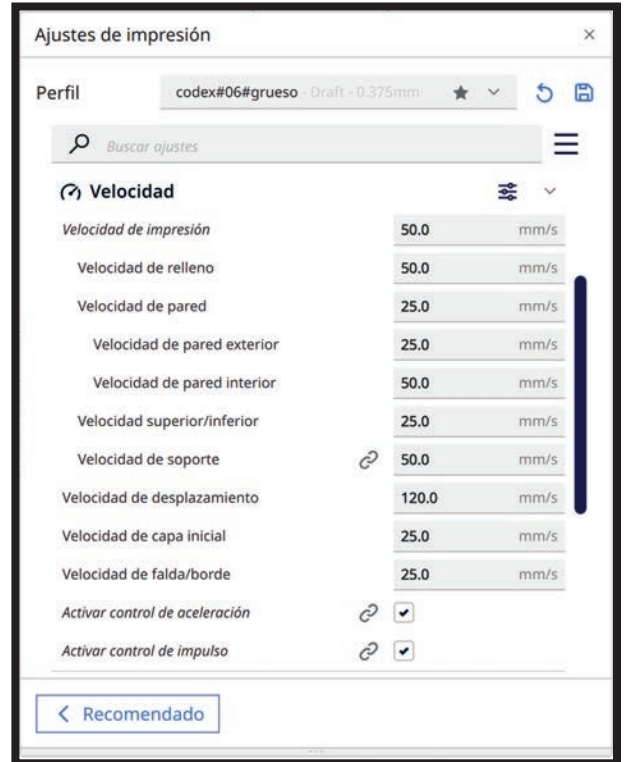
Ajustes de impresión ×

Perfil codex#06#grueso - Draft - 0.375mm

Buscar ajustes

Velocidad

| | |
|---|---|
| Velocidad de impresión | 50.0 mm/s |
| Velocidad de relleno | 50.0 mm/s |
| Velocidad de pared | 25.0 mm/s |
| Velocidad de pared exterior | 25.0 mm/s |
| Velocidad de pared interior | 50.0 mm/s |
| Velocidad superior/inferior | 25.0 mm/s |
| Velocidad de soporte | 50.0 mm/s |
| Velocidad de desplazamiento | 120.0 mm/s |
| Velocidad de capa inicial | 25.0 mm/s |
| Velocidad de falda/borde | 25.0 mm/s |
| Activar control de aceleración | ✔ |
| Activar control de impulso | ✔ |

< Recomendado